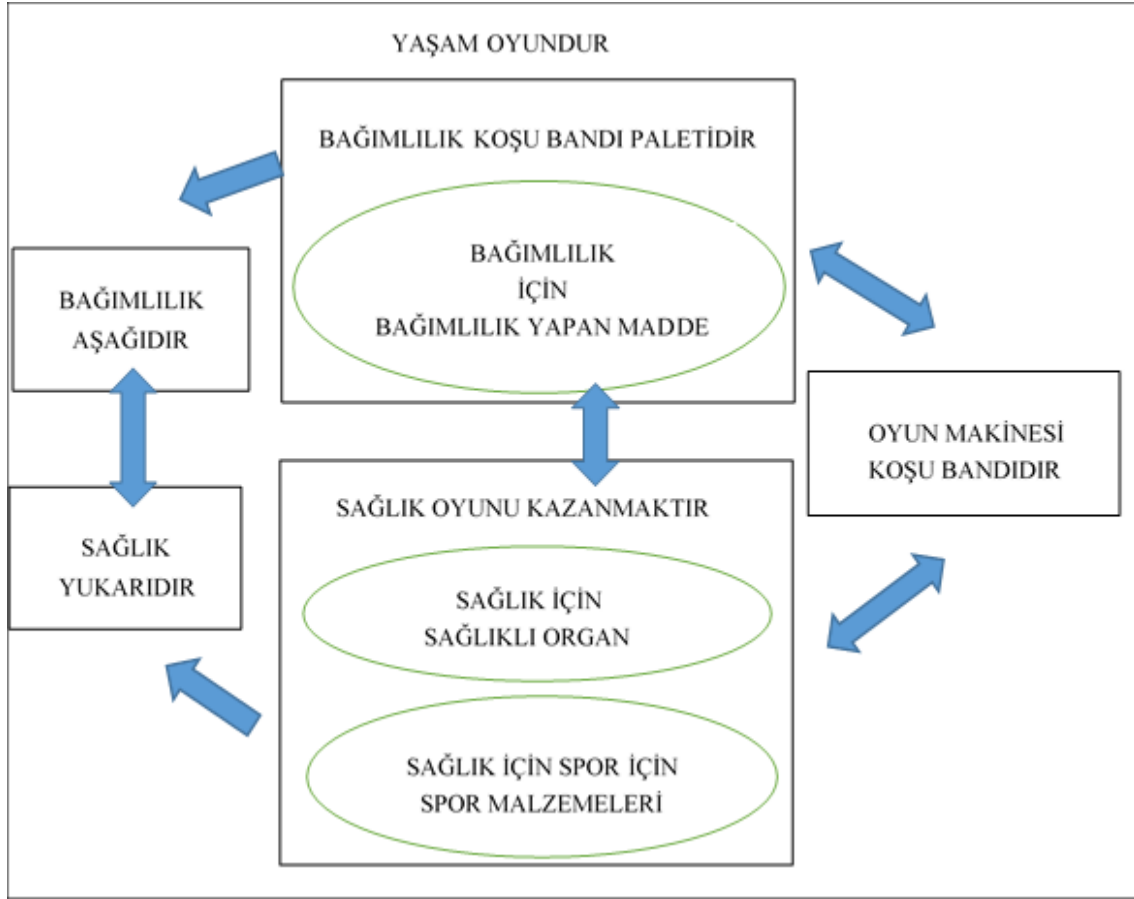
YAŞAM OYUNDUR

BAĞIMLILIK KOŞU BANDI PALETİDİR

BAĞIMLILIK
İÇİN
BAĞIMLILIK YAPAN MADDE

BAĞIMLILIK
AŞAĞIDIR

OYUN MAKİNESİ
KOŞU BANDIDIR

SAĞLIK
YUKARIDIR

SAĞLIK OYUNU KAZANMAKTIR

SAĞLIK İÇİN
SAĞLIKLI ORGAN

SAĞLIK İÇİN SPOR İÇİN
SPOR MALZEMELERİ